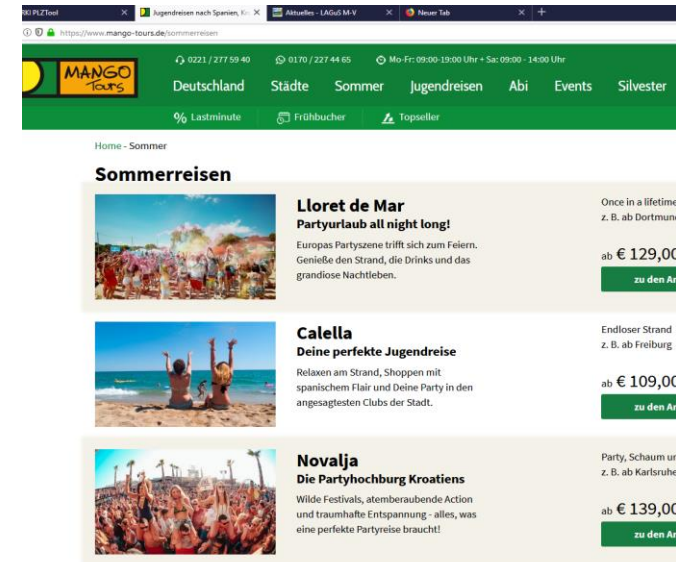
RKI PLZTool × Jugendreisen nach Spanien, Kr × Aktuelles - LAGuS M-V × Neuer Tab × +

https://www.mango-tours.de/sommerreisen

MANGO Tours

0221 / 277 59 40 0170 / 227 44 65 Mo-Fr: 09:00-19:00 Uhr + Sa: 09:00 - 14:00 Uhr

Deutschland Städte Sommer Jugendreisen Abi Events Silvester

% Lastminute Frühbucher Topseller

Home - Sommer

Sommerreisen

Lloret de Mar
Partyurlaub all night long!
Europas Partyszene trifft sich zum Feiern. Genieße den Strand, die Drinks und das grandiose Nachtleben.

Once in a lifetime
z. B. ab Dortmun
ab € 129,00
zu den A

Calella
Deine perfekte Jugendreise
Relaxen am Strand, Shoppen mit spanischem Flair und Deine Party in den angesagtesten Clubs der Stadt.

Endloser Strand
z. B. ab Freiburg
ab € 109,00
zu den A

Novalja
Die Partyhochburg Kroatiens
Wilde Festivals, atemberaubende Action und traumhafte Entspannung - alles, was eine perfekte Partyreise braucht!

Party, Schaum u
z. B. ab Karlsruhe
ab € 139,00
zu den A